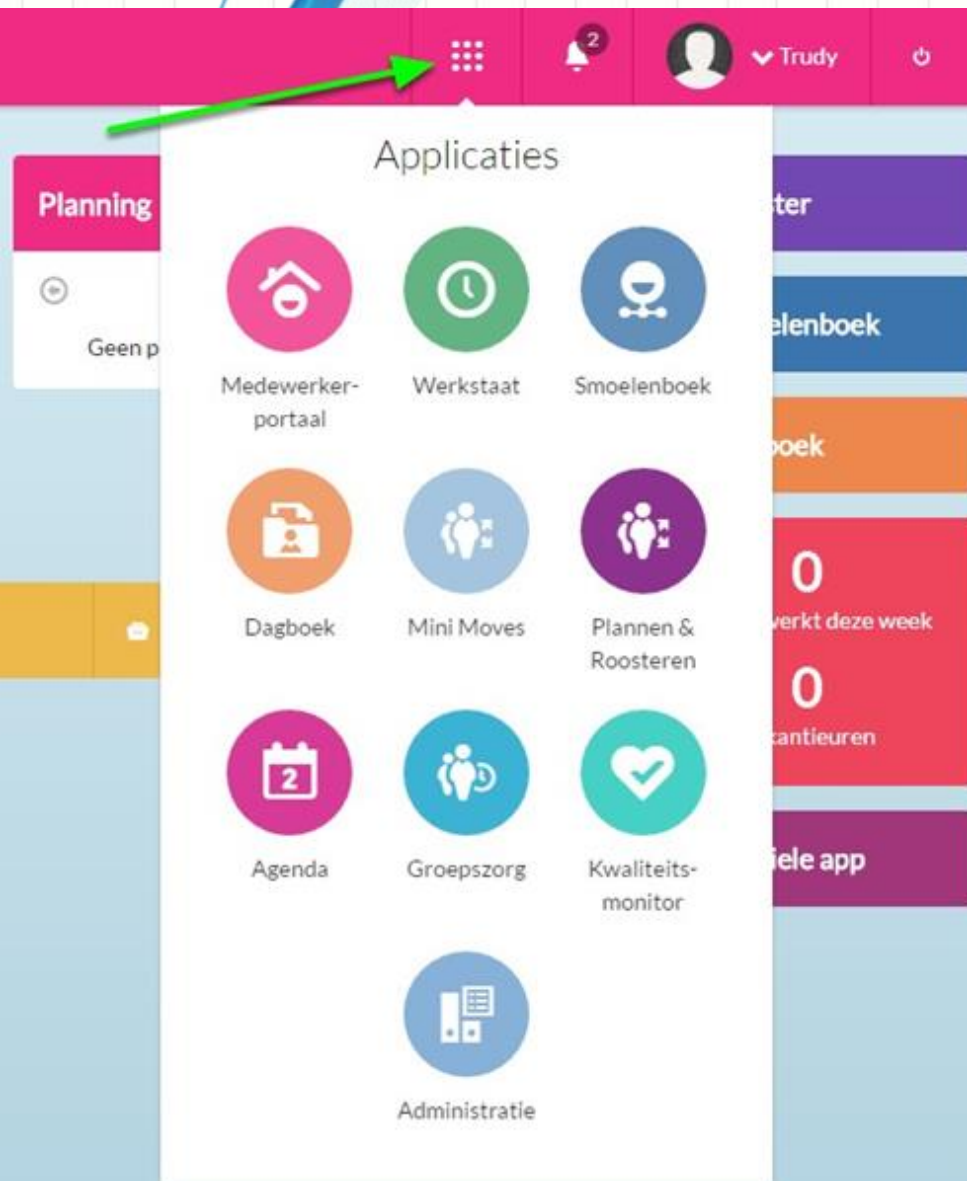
2
Trudy

Applicaties

Planning
Geen p

Medewerkerportaal
Werkstaat
Smoelenboek

Dagboek
Mini Moves
Plannen & Roosteren

Agenda
Groepszorg
Kwaliteitsmonitor

Administratie

ter
elenboek
boek
0
verkt deze week
0
cantieuren
iele app

2